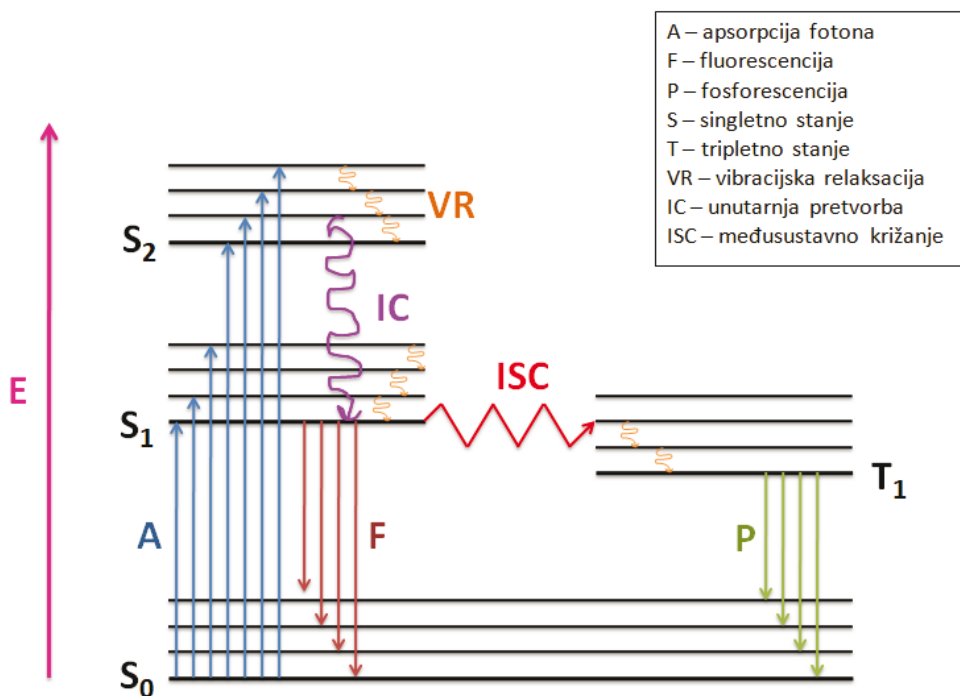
A – apsorpcija fotona
F – fluorescencija
P – fosforescencija
S – singletno stanje
T – tripletno stanje
VR – vibracijska relaksacija
IC – unutarnja pretvorba
ISC – međusustavno križanje

E

$S_2$

VR

IC

ISC

$S_1$

$T_1$

A

F

P

$S_0$